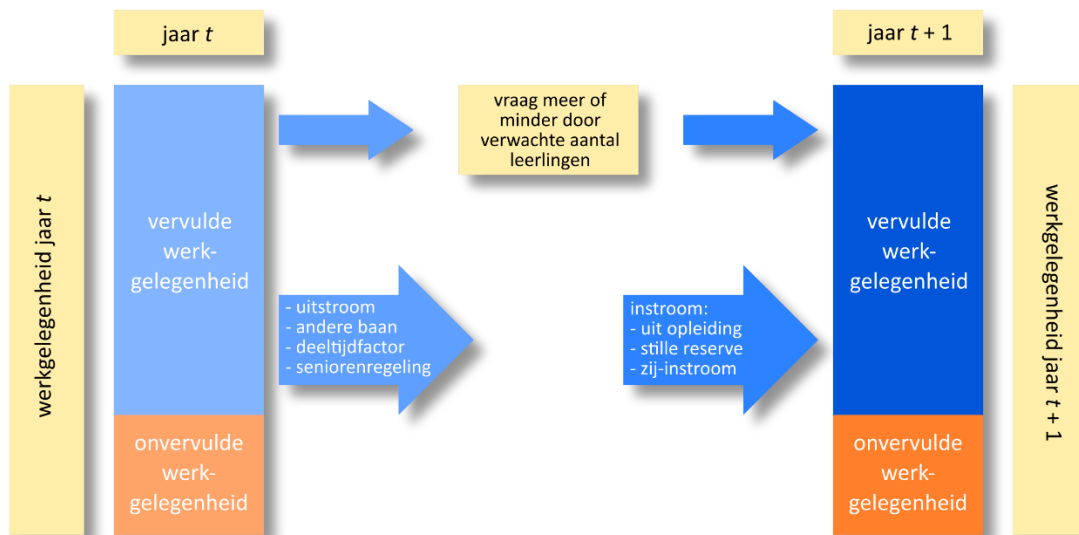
jaar $t$

jaar $t + 1$

werkgelegenheid jaar $t$

vervulde werkgelegenheid

onvervulde werkgelegenheid

vraag meer of minder door verwachte aantal leerlingen

- uitstroom
- andere baan
- deeltijdfactor
- seniorenregeling

instroom:
- uit opleiding
- stille reserve
- zij-instroom

vervulde werkgelegenheid

onvervulde werkgelegenheid

werkgelegenheid jaar $t + 1$